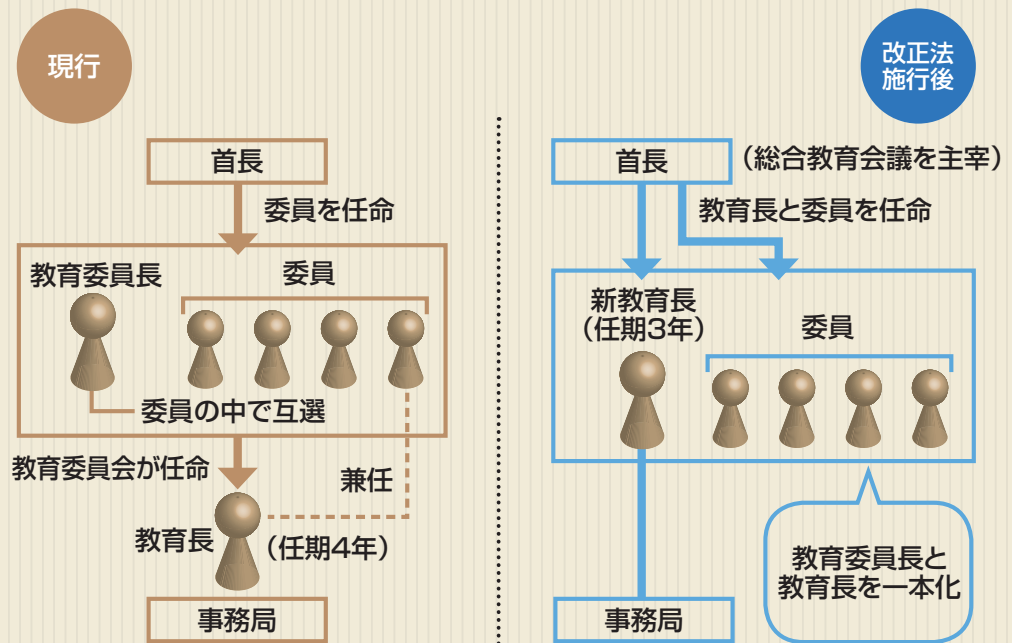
現行

首長

委員を任命

教育委員長

委員

委員の中で互選

教育委員会が任命

兼任

教育長

（任期4年）

事務局

改正法施行後

首長

（総合教育会議を主宰）

教育長と委員を任命

新教育長（任期3年）

委員

教育委員長と教育長を一本化

事務局